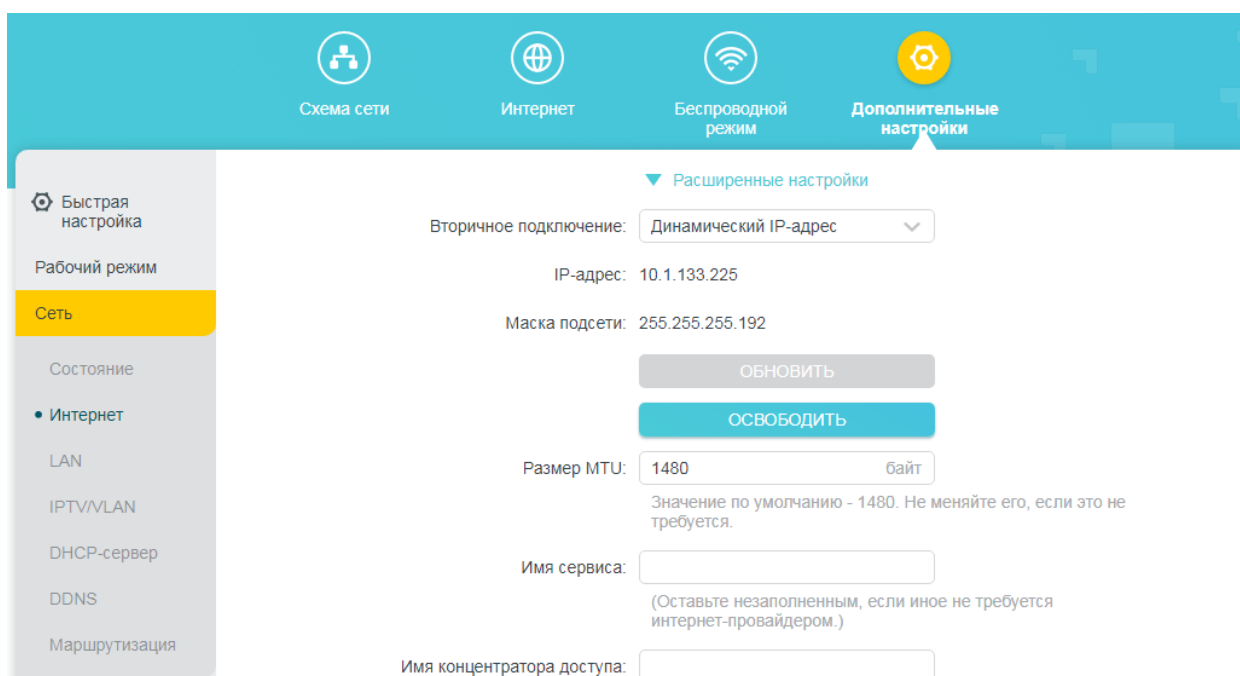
Схема сети

Интернет

Беспроводной режим

Дополнительные настройки

Быстрая настройка

Рабочий режим

Сеть

Состояние

• Интернет

LAN

IPTV/VLAN

DHCP-сервер

DDNS

Маршрутизация

▼ Расширенные настройки

Вторичное подключение: Динамический IP-адрес

IP-адрес: 10.1.133.225

Маска подсети: 255.255.255.192

ОБНОВИТЬ

ОСВОБОДИТЬ

Размер MTU: 1480 байт

Значение по умолчанию - 1480. Не меняйте его, если это не требуется.

Имя сервиса:

(Оставьте незаполненным, если иное не требуется интернет-провайдером.)

Имя концентратора доступа: